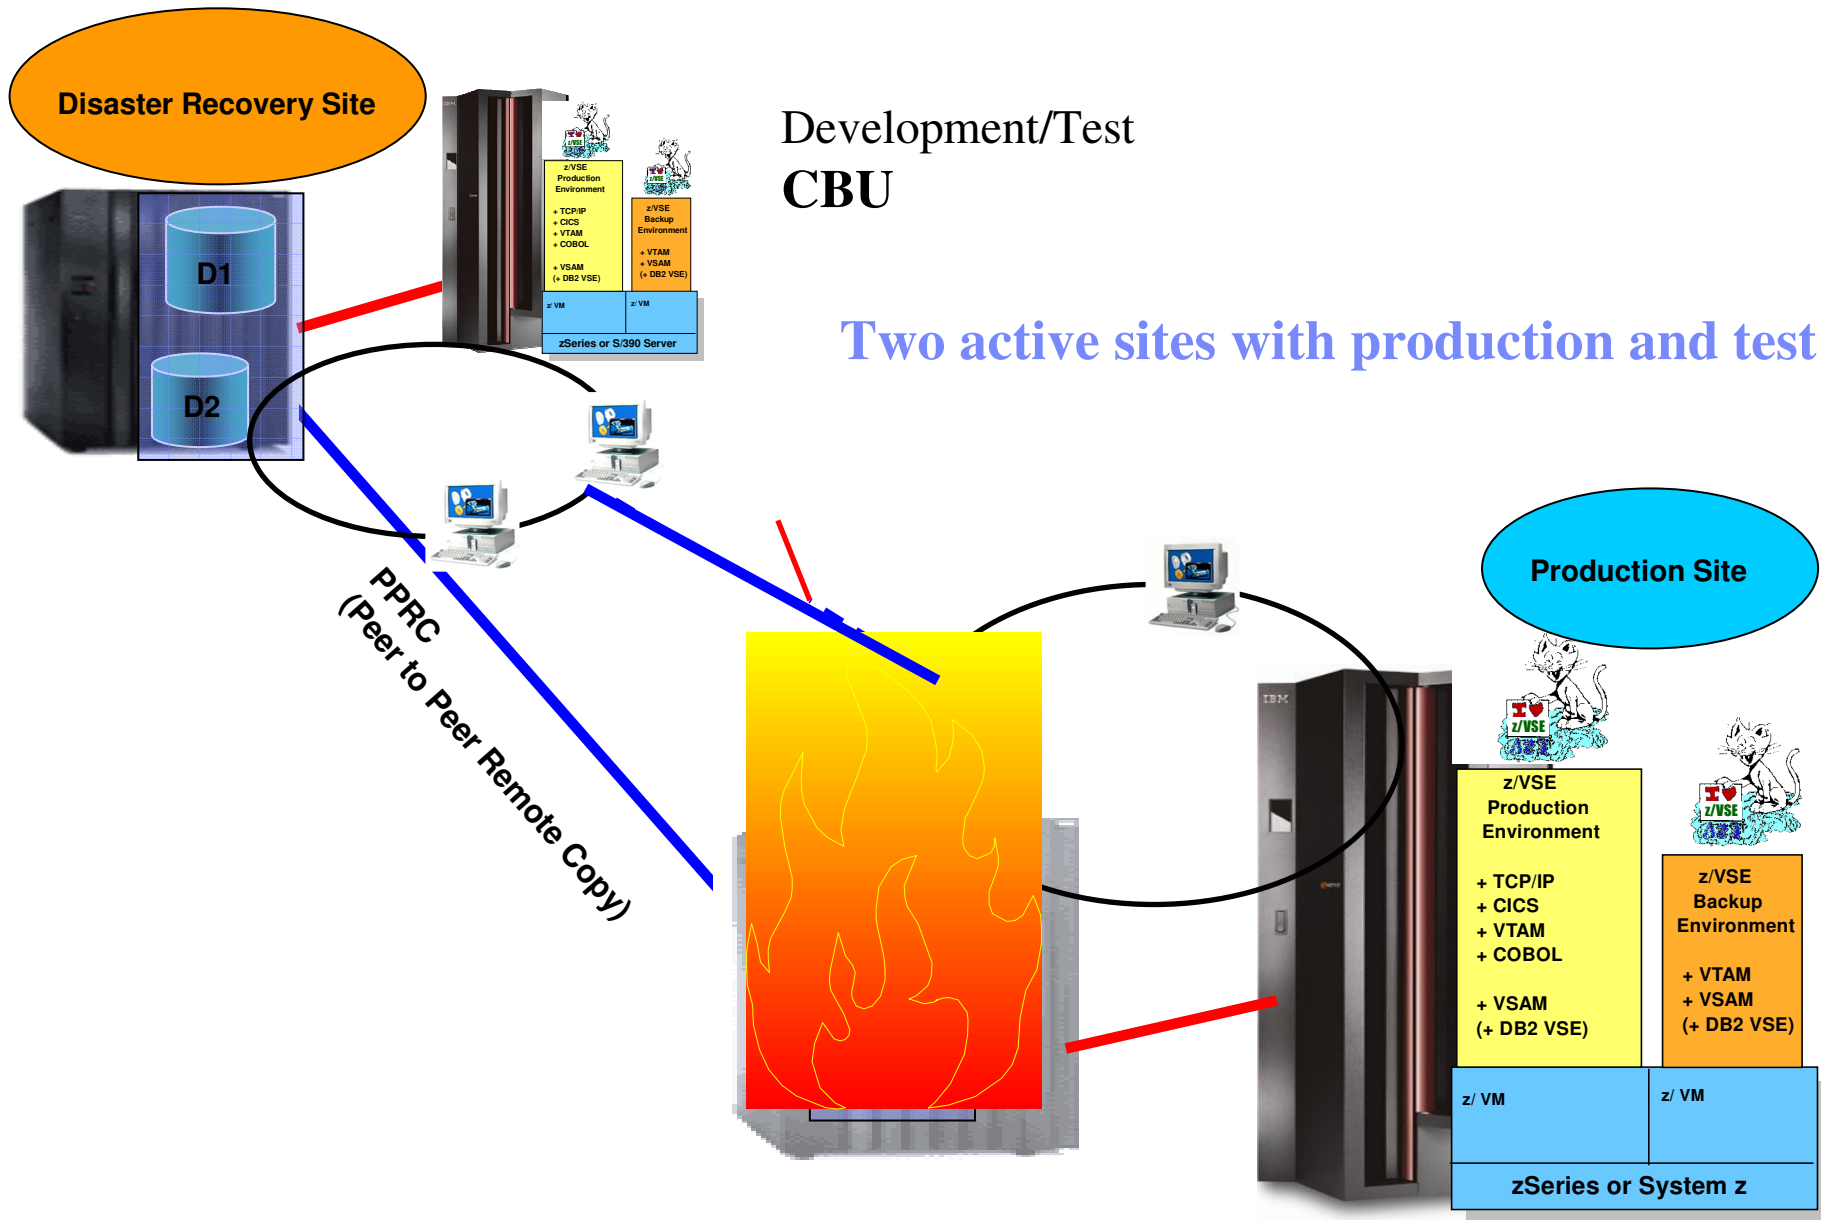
Disaster Recovery Site

D1

D2

z/VSE
Production
Environment

+ TCP/IP
+ CICS
+ VTAM
+ COBOL

+ VSAM
(+ DB2 VSE)

z/VSE
Backup
Environment

+ VTAM
+ VSAM
(+ DB2 VSE)

z/ VM

z/ VM

zSeries or S/390 Server

Development/Test

CBU

Two active sites with production and test

PPRC
(Peer to Peer Remote Copy)

Production Site

IBM

z/VSE
Production
Environment

+ TCP/IP
+ CICS
+ VTAM
+ COBOL

+ VSAM
(+ DB2 VSE)

z/VSE
Backup
Environment

+ VTAM
+ VSAM
(+ DB2 VSE)

z/ VM

z/ VM

zSeries or System z